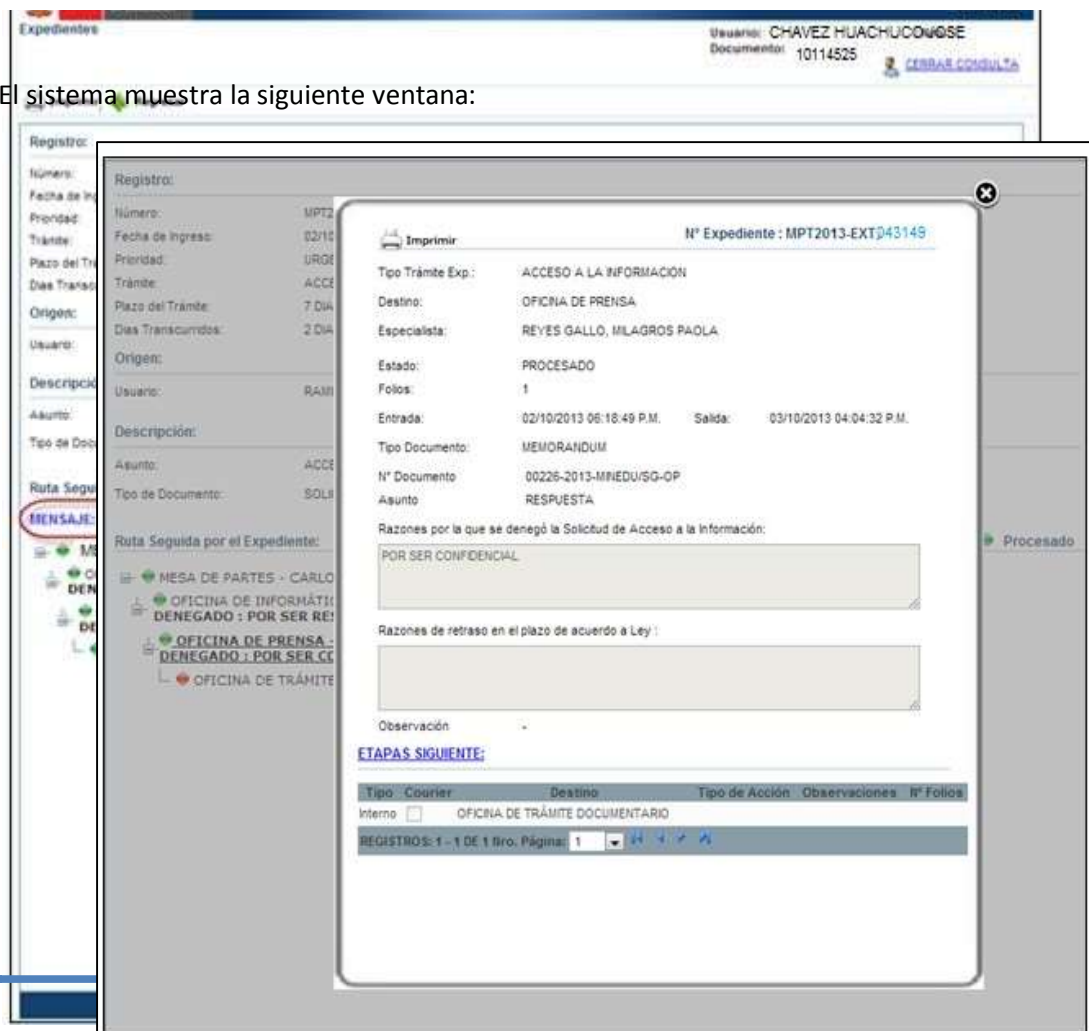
Expedientes

Usuario: CHAVEZ HUACHUCO JOSE
Documento: 10114525
CERRAR CONSULTA

El sistema muestra la siguiente ventana:

Registro:
Número:
Fecha de Ingreso:
Prioridad:
Trámite:
Plazo del Trámite:
Días Transcurridos:
Origen:
Usuario:
Descripción:
Asunto:
Tipo de Documento:
Ruta Seguida por el Expediente:
MENSAJE:

Registro:
Número: MPT2
Fecha de Ingreso: 02/10
Prioridad: URGE
Trámite: ACCE
Plazo del Trámite: 7 DIA
Días Transcurridos: 2 DIA
Origen:
Usuario: RAMI
Descripción:
Asunto: ACCE
Tipo de Documento: SOLI
Ruta Seguida por el Expediente:
MESA DE PARTES - CARLO
OFICINA DE INFORMÁTI
DENEGADO : POR SER RE
OFICINA DE PRENSA -
DENEGADO : POR SER CO
OFICINA DE TRÁMITE
Procesado

Imprimir
N° Expediente : MPT2013-EXT043149

| | | | |
|---|---|---|---|
| Tipo Trámite Exp.: | ACCESO A LA INFORMACIÓN | | |
| Destino: | OFICINA DE PRENSA | | |
| Especialista: | REYES GALLO, MILAGROS PAOLA | | |
| Estado: | PROCESADO | | |
| Folios: | 1 | | |
| Entrada: | 02/10/2013 06:18:49 P.M. | Salida: | 03/10/2013 04:04:32 P.M. |
| Tipo Documento: | MEMORANDUM | | |
| N° Documento | 00226-2013-MINEDU/SG-OP | | |
| Asunto | RESPUESTA | | |

Razones por la que se denegó la Solicitud de Acceso a la Información:
POR SER CONFIDENCIAL

Razones de retraso en el plazo de acuerdo a Ley :

Observación -

ETAPAS SIGUIENTE:

| Tipo | Courier | Destino | Tipo de Acción | Observaciones | N° Folios |
|---|---|---|---|---|---|
| Interno | | OFICINA DE TRÁMITE DOCUMENTARIO | | | |

REGISTROS: 1 - 1 DE 1 Nro. Página: 1